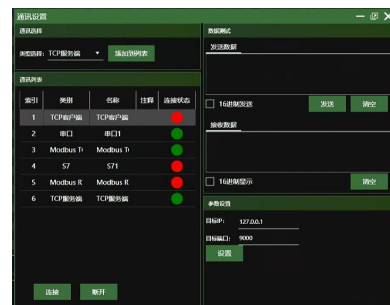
通讯设置

通讯选择

类型选择: TCP服务端

添加到列表

通讯列表

| 索引 | 类别 | 名称 | 注释 | 连接状态 |
|---|---|---|---|---|
| 1 | TCP客户端 | TCP客户端 | | |
| 2 | 串口 | 串口1 | | |
| 3 | Modbus Tc | Modbus Tc | | |
| 4 | S7 | S71 | | |
| 5 | Modbus R | Modbus R | | |
| 6 | TCP服务端 | TCP服务端 | | |

连接 断开

数据测试

发送数据

16进制发送

发送 清空

接收数据

16进制显示

清空

参数设置

目标IP: 127.0.0.1

目标端口: 9000

设置